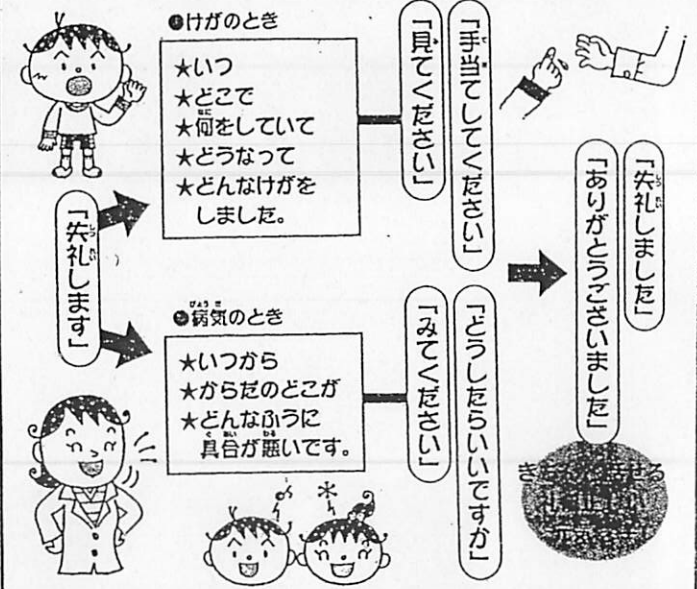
「失礼します」

●けがのとき

★いつ
★どこで
★何をしていて
★どうなって
★どんなけがを
しました。

「手当てしてください」
「見てください」

●病気のとき

★いつから
★からだのどこが
★どんなふうに
具合が悪いです。

「どうしたらいいですか」
「みてください」

「失礼しました」
「ありがとうございました」

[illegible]